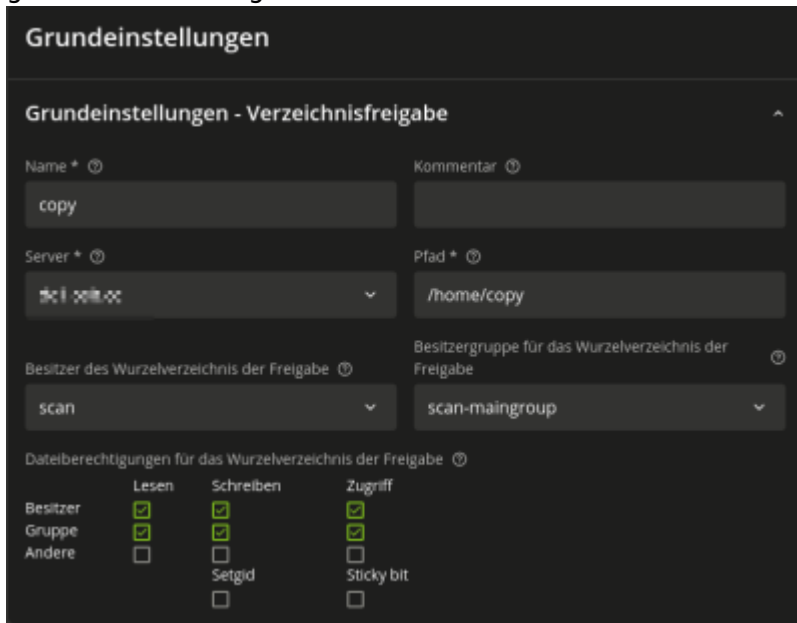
Grundeinstellungen

Grundeinstellungen - Verzeichnisfreigabe

Name * ⓘ

copy

Kommentar ⓘ

Server * ⓘ

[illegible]

Pfad * ⓘ

/home/copy

Besitzer des Wurzelverzeichnis der Freigabe ⓘ

scan

Besitzergruppe für das Wurzelverzeichnis der Freigabe ⓘ

scan-maingroup

Dateiberechtigungen für das Wurzelverzeichnis der Freigabe ⓘ

| | Lesen | Schreiben | Zugriff |
|---|---|---|---|
| Besitzer | ☑ | ☑ | ☑ |
| Gruppe | ☑ | ☑ | ☑ |
| Andere | ☐ | ☐ | ☐ |

Setgid ☐

Sticky bit ☐